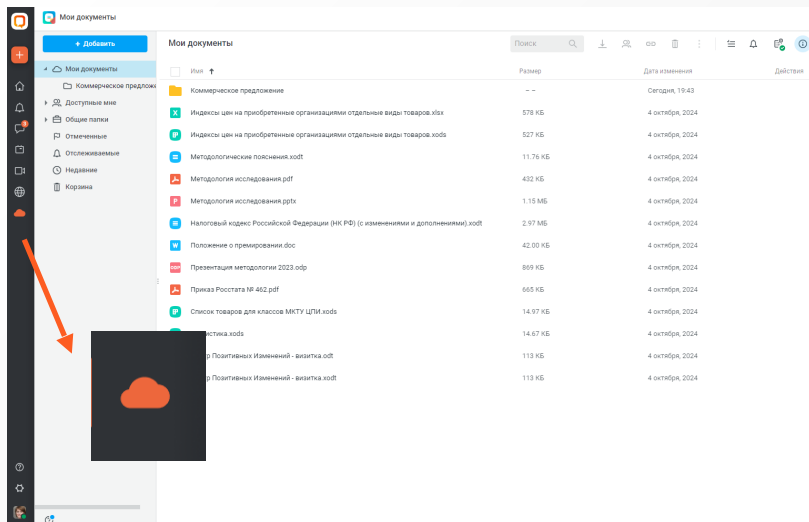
Мои документы

+ Добавить

Мои документы
Коммерческое предложе
Доступные мне
Общие папки
Отмеченные
Отслеживаемые
Недавние
Корзина

Мои документы

Поиск

| Имя ↑ | Размер | Дата изменения | Действия |
|---|---|---|---|
| Коммерческое предложение | – – | Сегодня, 19:43 | |
| Индексы цен на приобретенные организациями отдельные виды товаров.xlsx | 578 КБ | 4 октября, 2024 | |
| Индексы цен на приобретенные организациями отдельные виды товаров.xods | 527 КБ | 4 октября, 2024 | |
| Методологические пояснения.xodt | 11.76 КБ | 4 октября, 2024 | |
| Методология исследования.pdf | 432 КБ | 4 октября, 2024 | |
| Методология исследования.pptx | 1.15 МБ | 4 октября, 2024 | |
| Налоговый кодекс Российской Федерации (НК РФ) (с изменениями и дополнениями).xodt | 2.97 МБ | 4 октября, 2024 | |
| Положение о премировании.doc | 42.00 КБ | 4 октября, 2024 | |
| Презентация методологии 2023.odp | 869 КБ | 4 октября, 2024 | |
| Приказ Росстата № 462.pdf | 665 КБ | 4 октября, 2024 | |
| Список товаров для классов МКТУ ЦПИ.xods | 14.97 КБ | 4 октября, 2024 | |
| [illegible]истика.xods | 14.67 КБ | 4 октября, 2024 | |
| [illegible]р Позитивных Изменений - визитка.odt | 113 КБ | 4 октября, 2024 | |
| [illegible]р Позитивных Изменений - визитка.xodt | 113 КБ | 4 октября, 2024 | |